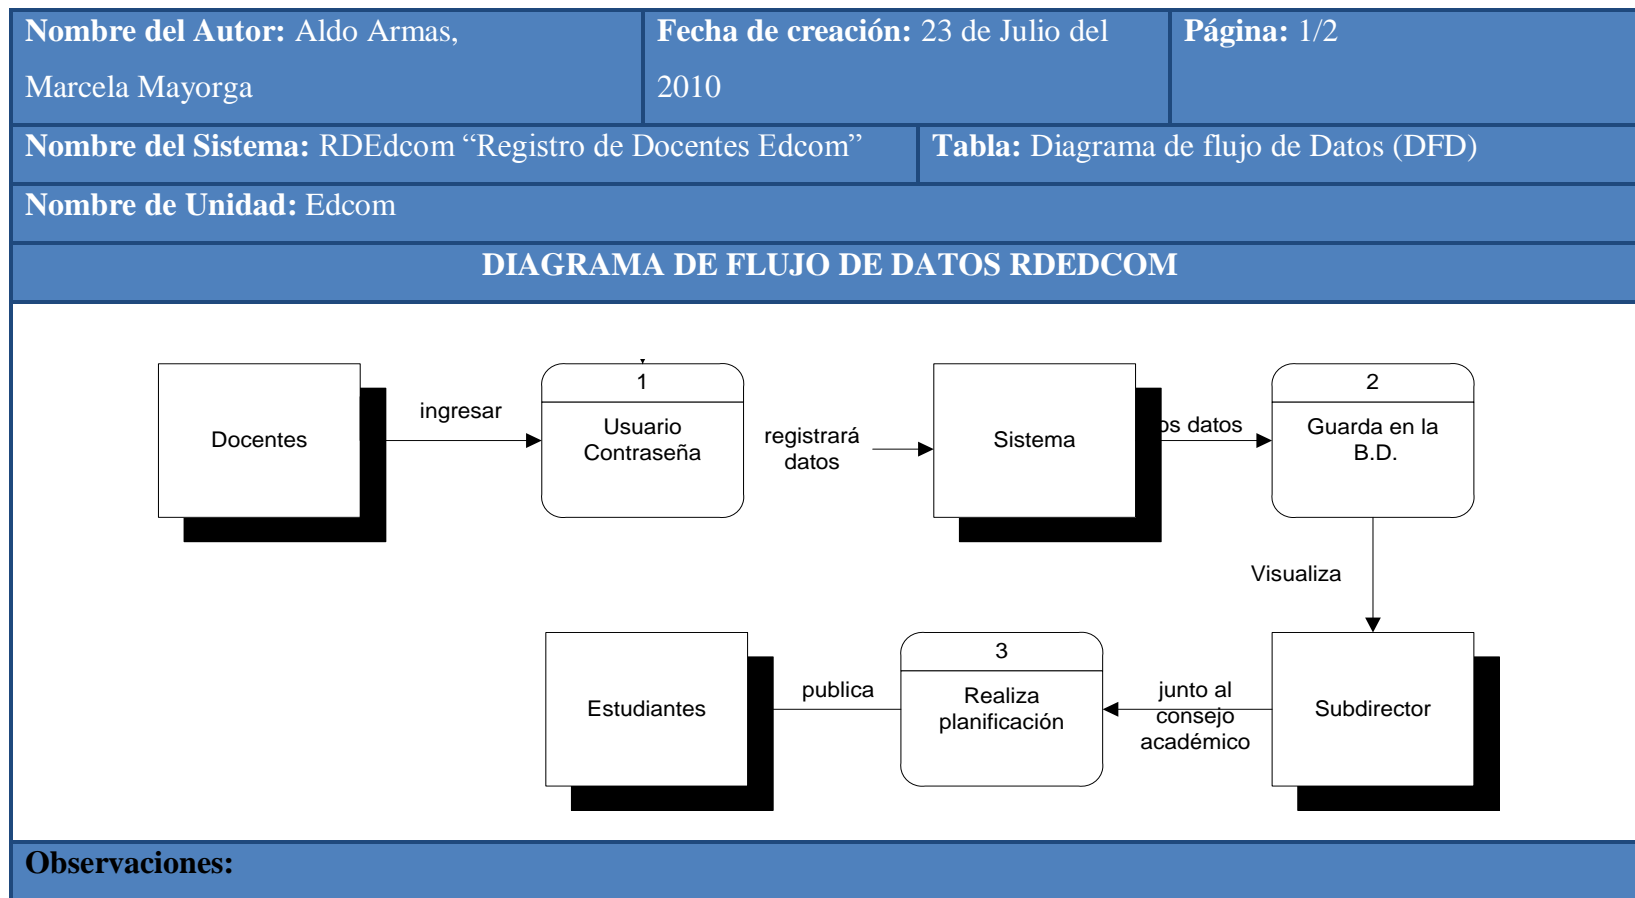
| Nombre del Autor: Aldo Armas, Marcela Mayorga | Fecha de creación: 23 de Julio del 2010 | Página: 1/2 |
|---|---|---|

| Nombre del Sistema: RDEdcom “Registro de Docentes Edcom” | Tabla: Diagrama de flujo de Datos (DFD) |
|---|---|

Nombre de Unidad: Edcom

DIAGRAMA DE FLUJO DE DATOS RDEDCOM

Docentes

ingresar

1

Usuario Contraseña

registrará datos

Sistema

os datos

2

Guarda en la B.D.

Visualiza

Subdirector

junto al consejo académico

3

Realiza planificación

publica

Estudiantes

Observaciones: